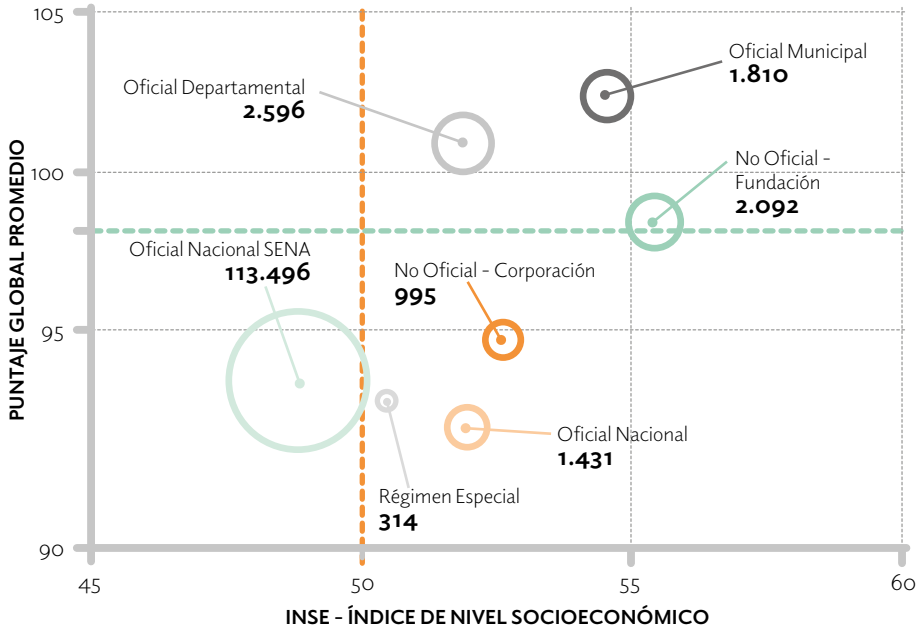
105

100

95

90

PUNTAJE GLOBAL PROMEDIO

Oficial Municipal
1.810

Oficial Departamental
2.596

No Oficial - Fundación
2.092

Oficial Nacional SENA
113.496

No Oficial - Corporación
995

Oficial Nacional
1.431

Régimen Especial
314

45 50 55 60

INSE - ÍNDICE DE NIVEL SOCIOECONÓMICO